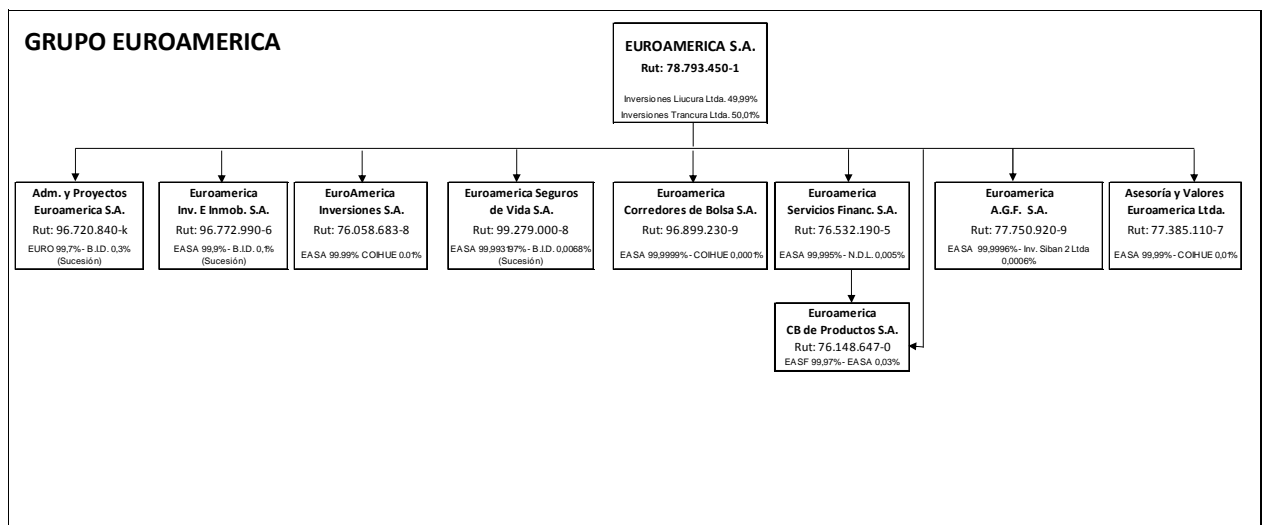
GRUPO EUROAMERICA

EUROAMERICA S.A.
Rut: 78.793.450-1
Inversiones Liucura Ltda. 49,99%
Inversiones Trancura Ltda. 50,01%

Adm. y Proyectos Euroamerica S.A.
Rut: 96.720.840-k
EURO 99,7% - B.I.D. 0,3% (Sucesión)

Euroamerica Inv. E Inmob. S.A.
Rut: 96.772.990-6
EASA 99,9% - B.I.D. 0,1% (Sucesión)

EuroAmerica Inversiones S.A.
Rut: 76.058.683-8
EASA 99.99% COIHUE 0.01%

Euroamerica Seguros de Vida S.A.
Rut: 99.279.000-8
EASA 99,993197% - B.I.D. 0,0068% (Sucesión)

Euroamerica Corredores de Bolsa S.A.
Rut: 96.899.230-9
EASA 99,9999% - COIHUE 0,0001%

Euroamerica Servicios Financ. S.A.
Rut: 76.532.190-5
EASA 99,995% - N.D.L. 0,005%

Euroamerica A.G.F. S.A.
Rut: 77.750.920-9
EASA 99,9996% - Inv. Siban 2 Ltda 0,0006%

Asesoría y Valores Euroamerica Ltda.
Rut: 77.385.110-7
EASA 99,99% - COIHUE 0,01%

Euroamerica CB de Productos S.A.
Rut: 76.148.647-0
EASF 99,97% - EASA 0,03%